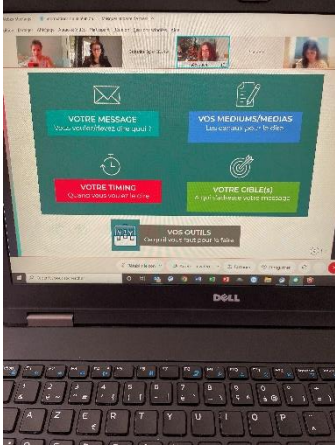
VOTRE MESSAGE
Vous voulez/devez dire quoi ?

VOS MEDIUMS/MEDIAS
Les canaux pour le dire

VOTRE TIMING
Quand vous voulez le dire

VOTRE CIBLE(s)
A qui s'adresse votre message

VOS OUTILS
Ce qu'il vous faut pour le faire

DELL

A Z E R T Y U I O P